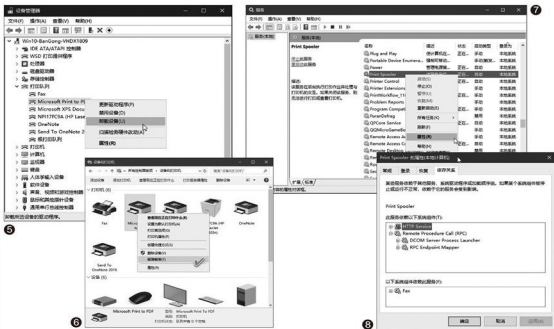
设备管理器
文件(F) 操作(A) 查看(V) 帮助(H)
Win10-BanGong-VHDX1809
IDE ATA/ATAPI 控制器
WSD 打印提供程序
处理器
磁盘驱动器
存储控制器
打印队列
Fax
Microsoft Print to PDF
Microsoft XPS Docu
NPI17C79A (HP Lase
OneNote
Send To OneNote 2
打印机
计算机
监视器
键盘
人体学输入设备
软件设备
声音、视频和游戏控制器
鼠标和其他指针设备
通用串行总线控制器
更新驱动程序(P)
禁用设备(D)
卸载设备(U)
扫描检测硬件改动(A)
属性(R)
卸载所选设备的驱动程序。
5

服务
文件(F) 操作(A) 查看(V) 帮助(H)
Print Spooler
停止此服务
重启动此服务
描述:
该服务在后台执行打印作业并处理与打印机的交互。如果关闭该服务，则无法进行打印或查看打印机。
名称
Plug and Play
Portable Device Enumera...
Power
Print Spooler
Printer Extensions
PrintWorkflow_11
Problem Reports
Program Compatibility
PrintDialog
QPCore Service
QQMicroGameBox
Remote Access Auto
Remote Access Conn
Remote Desktop Con
Remote Desktop Ser
启动(S)
停止(O)
暂停(U)
恢复(M)
重新启动(E)
所有任务(K)
刷新(F)
属性(R)
帮助(H)
7

6
Fax
Microsoft Print to PDF
Microsoft XPS Document Writer
OneNote
Send To OneNote 2016
打印机(5)
设备
删除设备(V)
属性(R)

Print Spooler 的属性(本地计算机)
常规 登录 恢复 依存关系
某些服务依赖于其他服务、系统驱动程序或加载顺序组。如果某个系统组件被停止或运行不正常，依赖于它的服务会受到影响。
Print Spooler
此服务依赖以下系统组件(T):
HTTP Service
Remote Procedure Call (RPC)
DCOM Server Process Launcher
RPC Endpoint Mapper
以下系统组件依赖此服务(F):
Fax
确定 取消 应用(A)
8